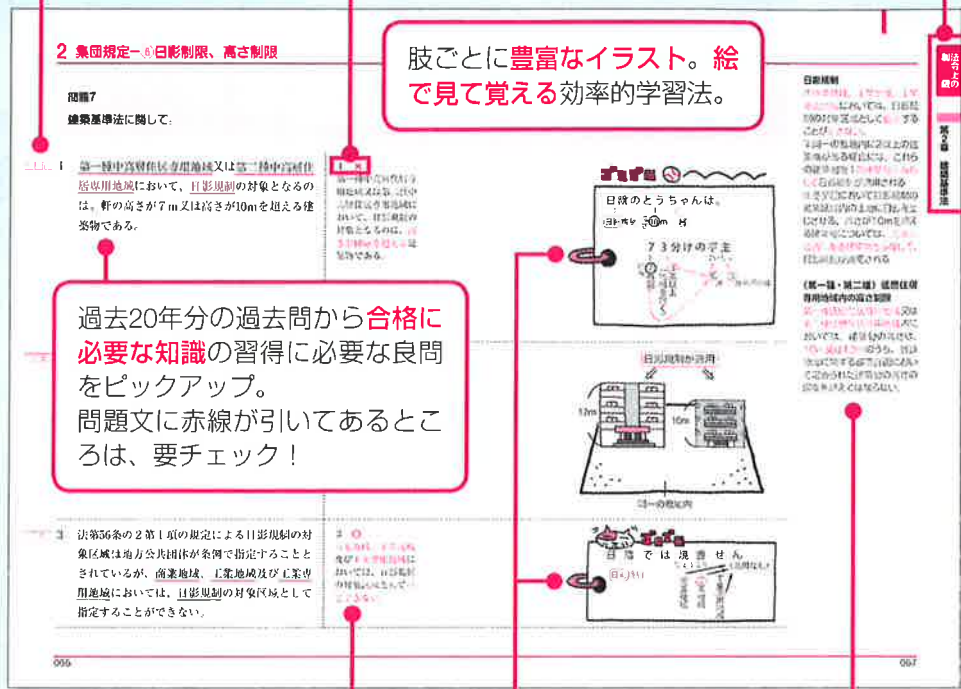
2 集団規定-⑥日影制限、高さ制限

問題7
建築基準法に関して、

1 第一種中高層住居専用地域又は第二種中高層住居専用地域において、日影規制の対象となるのは、軒の高さが7m又は高さが10mを超える建築物である。

1 ✕
第一種中高層住居専用地域及び第二種中高層住居専用地域において、日影規制の対象となるのは、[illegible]

肢ごとに豊富なイラスト。絵で見て覚える効率的学習法。

過去20年分の過去問から合格に必要な知識の習得に必要な良問をピックアップ。
問題文に赤線が引いてあるところは、要チェック！

3 法第56条の2第1項の規定による日影規制の対象区域は地方公共団体が条例で指定することとされているが、商業地域、工業地域及び工業専用地域においては、日影規制の対象区域として指定することができない。

3 ○
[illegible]

日影のとうちゃんは、
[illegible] 10m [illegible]
7 3分けの字ま
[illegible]

日影規制が適用
12m
10m
同一の敷地内

日陰では境界せん
日影なし

日影規制
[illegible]

(第一種・第二種) 低層住居専用地域内の高さ制限
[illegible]

法令上の制限
第2章 建築基準法

056

057